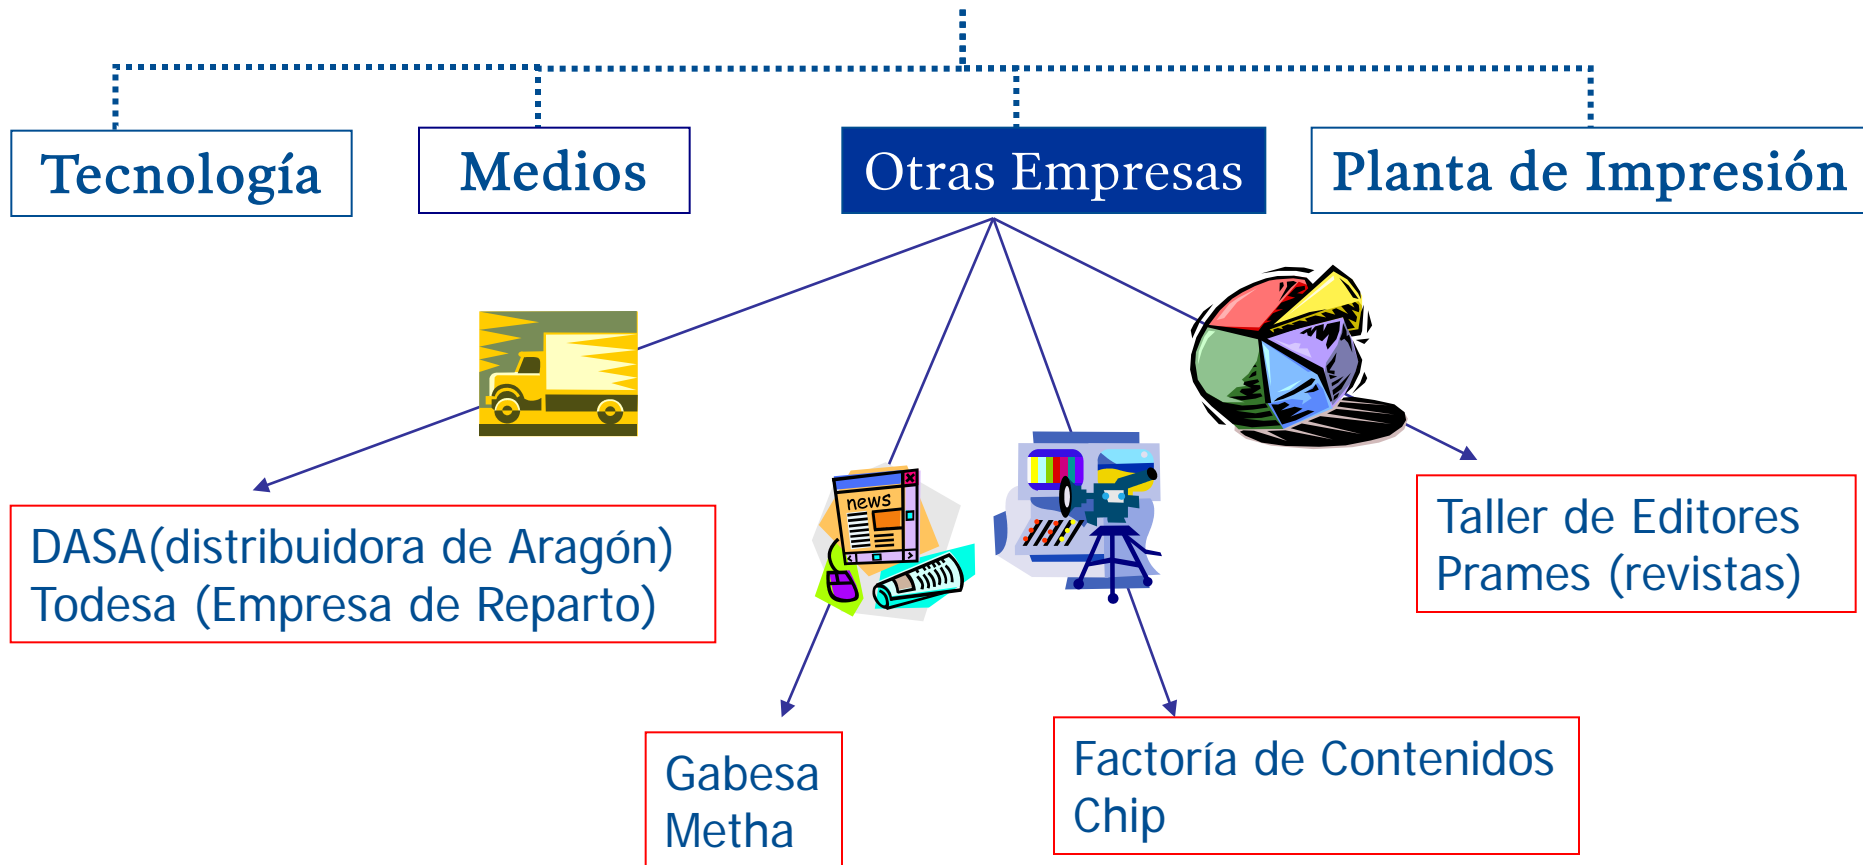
Tecnología

Medios

Otras Empresas

Planta de Impresión

DASA(distribuidora de Aragón)
Todesa (Empresa de Reparto)

news

Gabesa
Metha

Factoría de Contenidos
Chip

Taller de Editores
Prames (revistas)